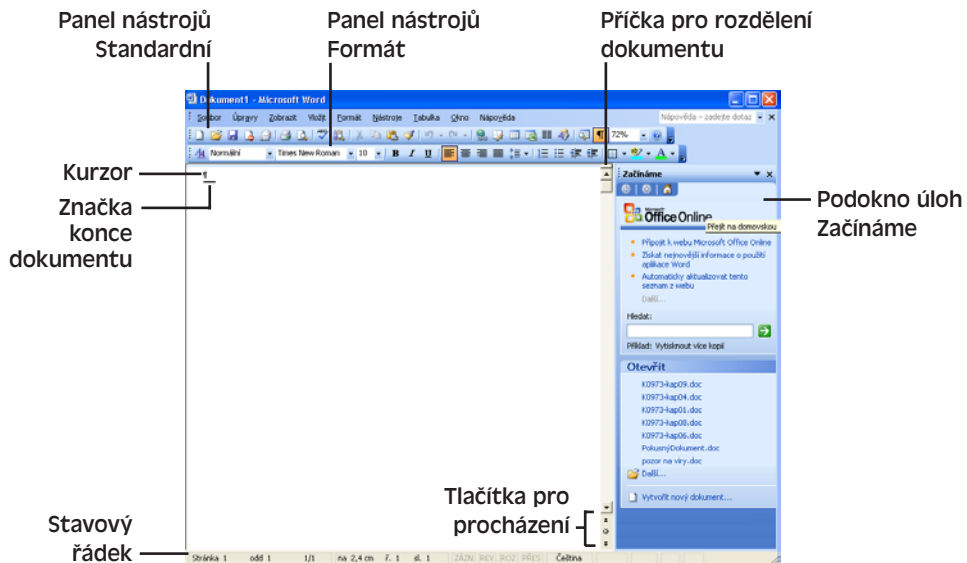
Panel nástrojů Standardní

Panel nástrojů Formát

Příčka pro rozdělení dokumentu

Dokument1 - Microsoft Word

Soubor Úpravy Zobrazit Vložit Formát Nástroje Tabulka Okno Nápověda

Nápověda – zadejte dotaz

72%

Normální Times New Roman 10 B I U

Kurzor

Značka konce dokumentu

Začínáme

Office Online

Přejít na domovskou

Připojit k webu Microsoft Office Online

Získat nejnovější informace o použití aplikace Word

Automaticky aktualizovat tento seznam z webu

Další...

Hledat:

Příklad: Vytisknout více kopií

Otevřít

K0973-kap09.doc

K0973-kap04.doc

K0973-kap01.doc

K0973-kap08.doc

K0973-kap06.doc

PokusnýDokument.doc

pozor na viry.doc

Další...

Vytvořit nový dokument...

Podokno úloh Začínáme

Tlačítka pro procházení

Stavový řádek

Stránka 1 odd 1 1/1 na 2,4 cm ř. 1 sl. 1 ZÁZN REV ROZ PŘES Čeština